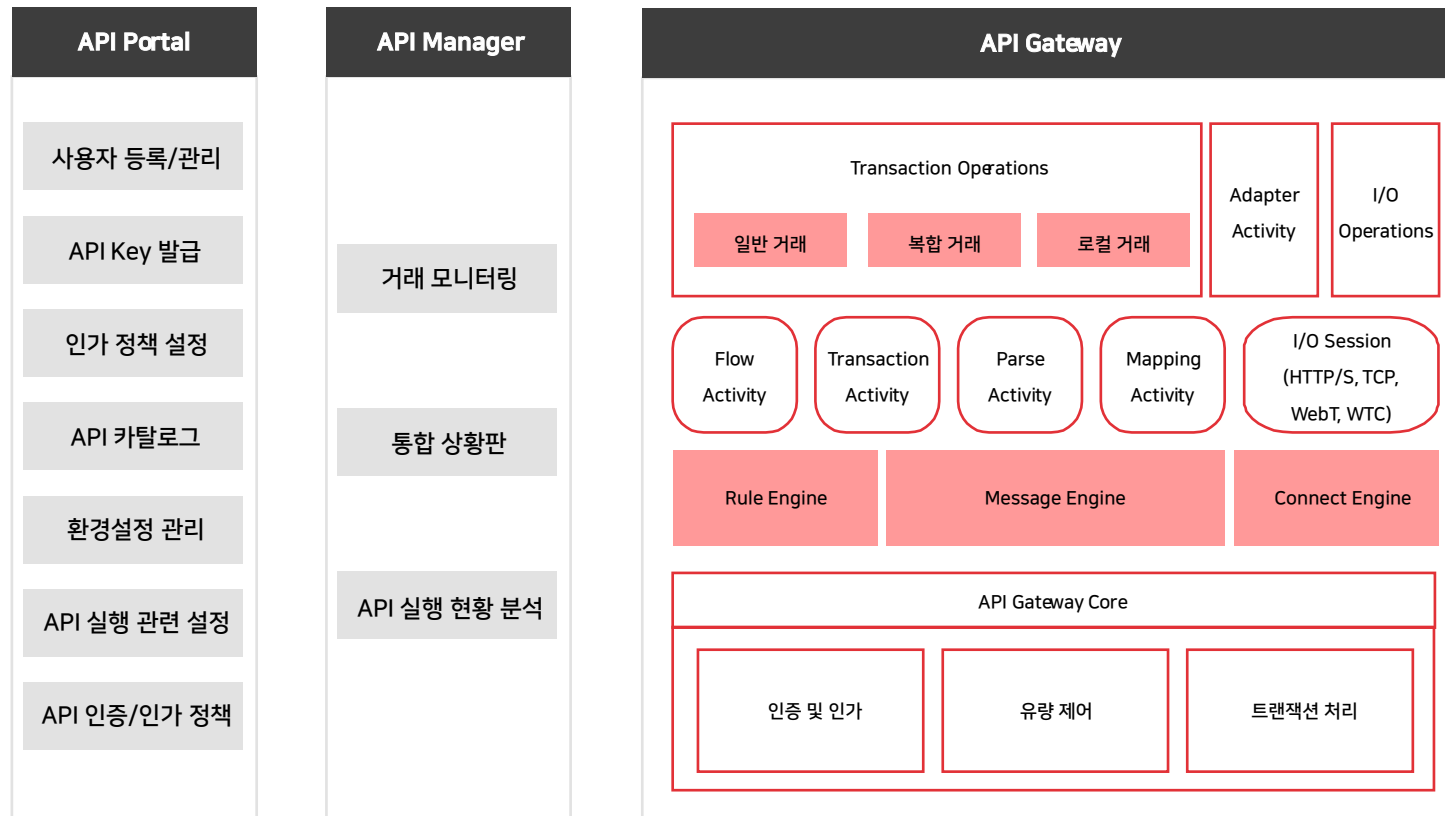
API Portal

사용자 등록/관리

API Key 발급

인가 정책 설정

API 카탈로그

환경설정 관리

API 실행 관련 설정

API 인증/인가 정책

API Manager

거래 모니터링

통합 상황판

API 실행 현황 분석

API Gateway

Transaction Operations

일반 거래

복합 거래

로컬 거래

Adapter Activity

I/O Operations

Flow Activity

Transaction Activity

Parse Activity

Mapping Activity

I/O Session (HTTP/S, TCP, WebT, WTC)

Rule Engine

Message Engine

Connect Engine

API Gateway Core

인증 및 인가

유량 제어

트랜잭션 처리